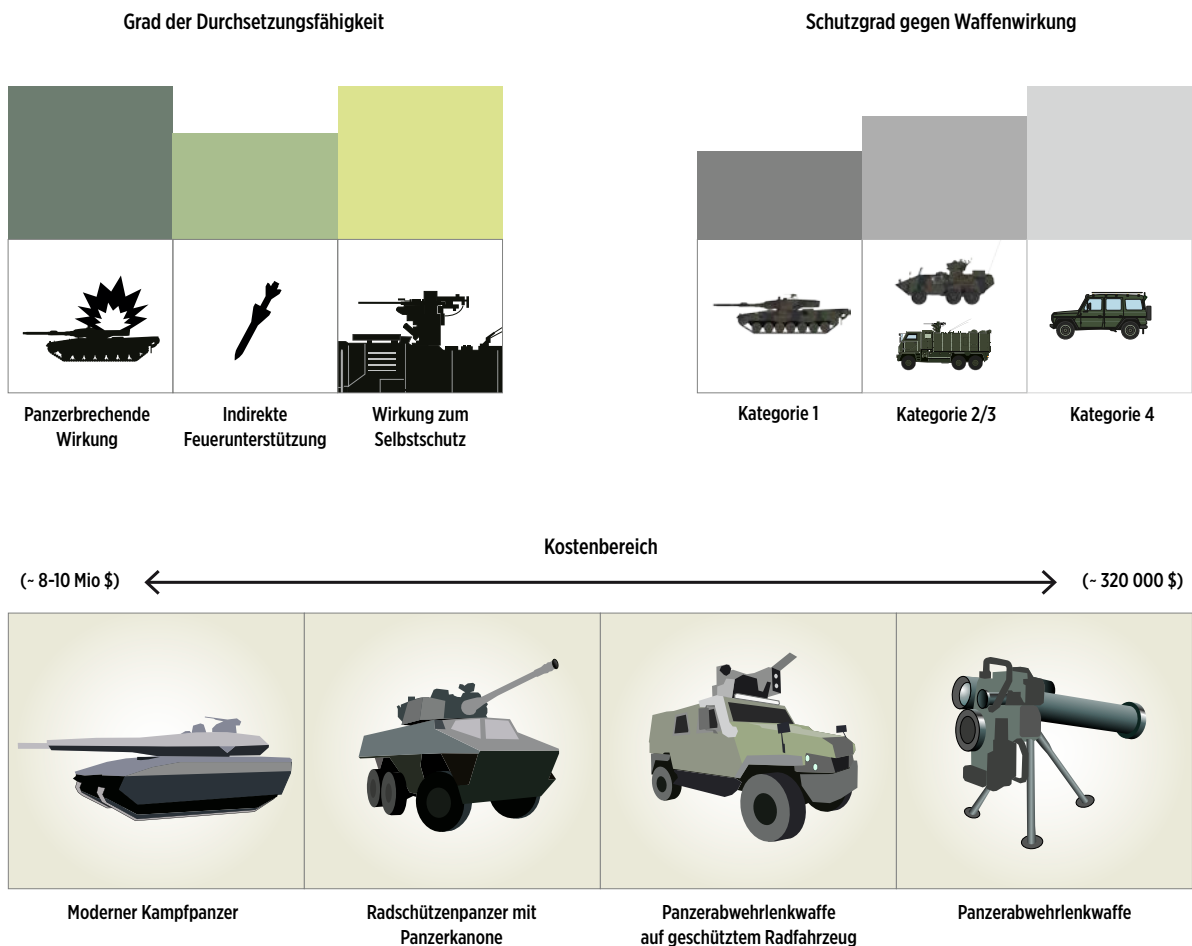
Grad der Durchsetzungsfähigkeit

Panzerbrechende Wirkung

Indirekte Feuerunterstützung

Wirkung zum Selbstschutz

Schutzgrad gegen Waffenwirkung

Kategorie 1

Kategorie 2/3

Kategorie 4

Kostenbereich

(~ 8-10 Mio $)

(~ 320 000 $)

Moderner Kampfpanzer

Radschützenpanzer mit Panzerkanone

Panzerabwehrlenkwaffe auf geschütztem Radfahrzeug

Panzerabwehrlenkwaffe